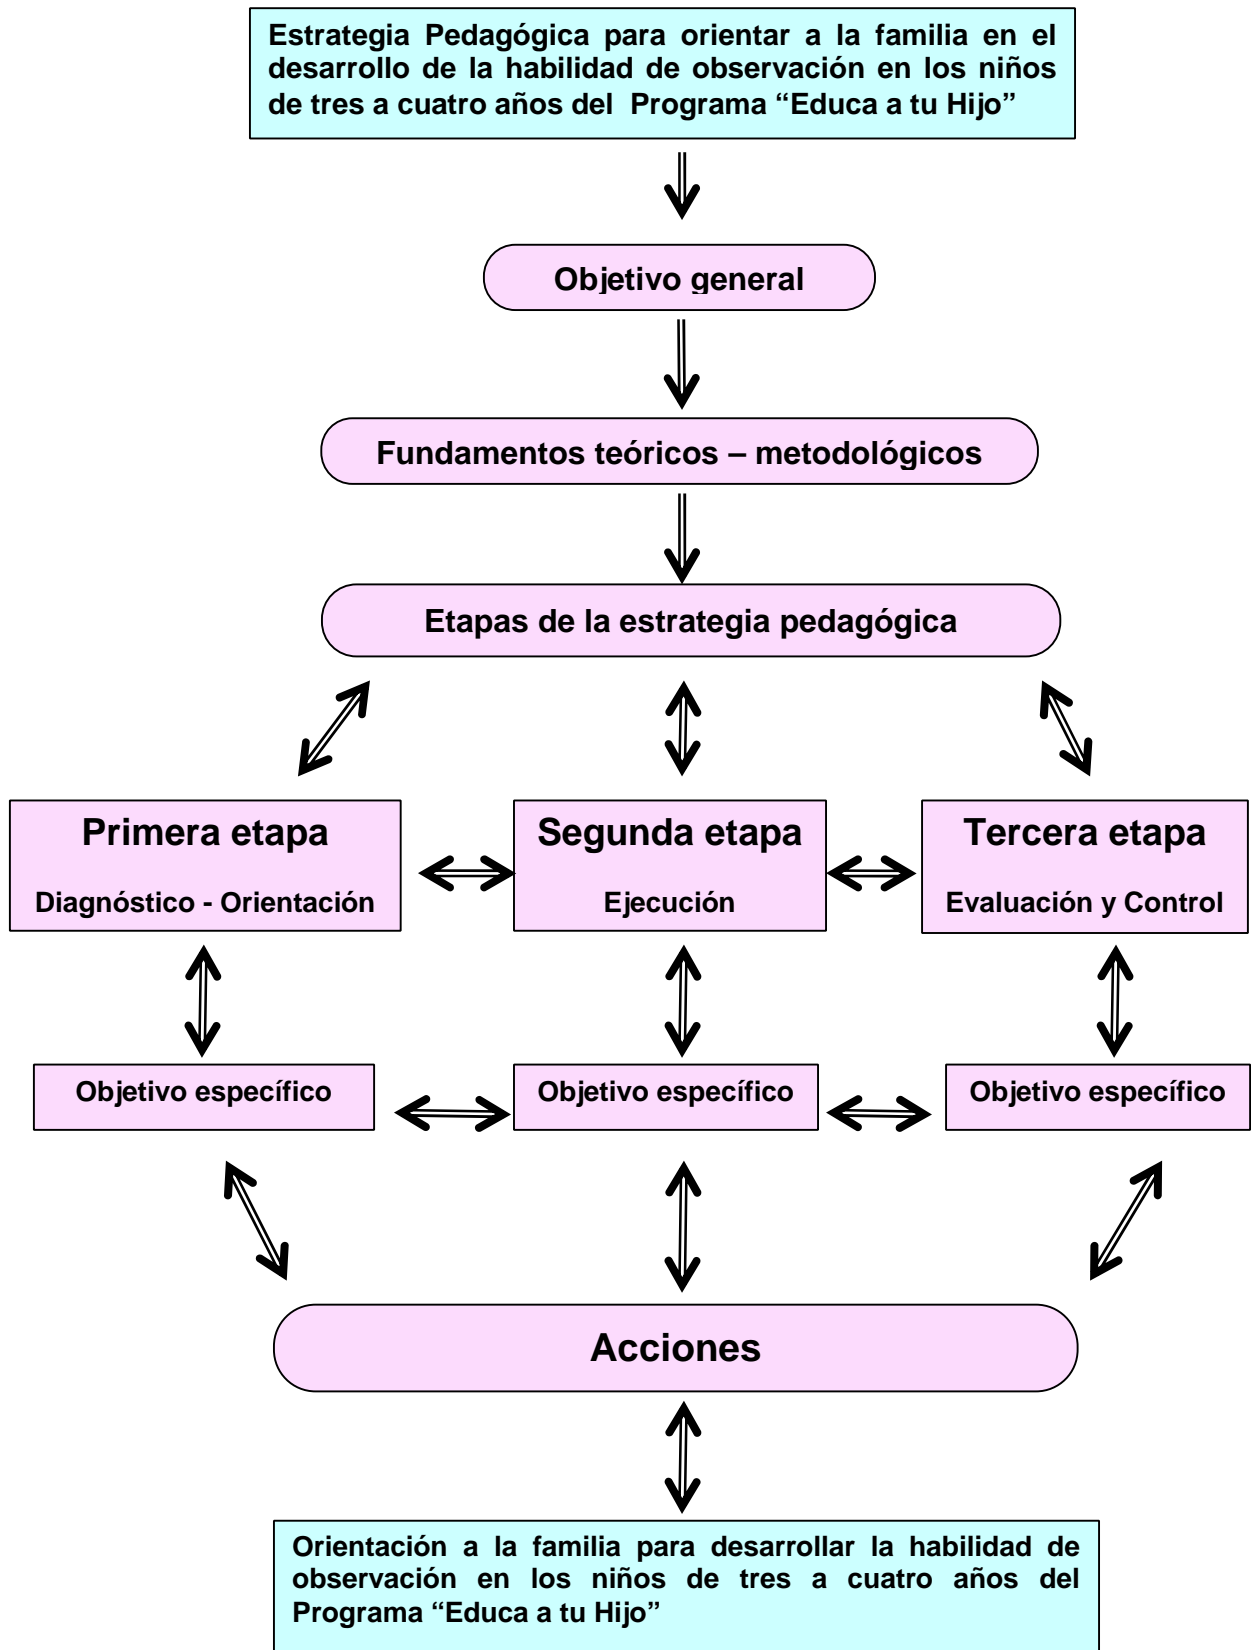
Estrategia Pedagógica para orientar a la familia en el desarrollo de la habilidad de observación en los niños de tres a cuatro años del Programa "Educa a tu Hijo"

Objetivo general

Fundamentos teóricos – metodológicos

Etapas de la estrategia pedagógica

Primera etapa

Diagnóstico - Orientación

Segunda etapa

Ejecución

Tercera etapa

Evaluación y Control

Objetivo específico

Objetivo específico

Objetivo específico

Acciones

Orientación a la familia para desarrollar la habilidad de observación en los niños de tres a cuatro años del Programa "Educa a tu Hijo"